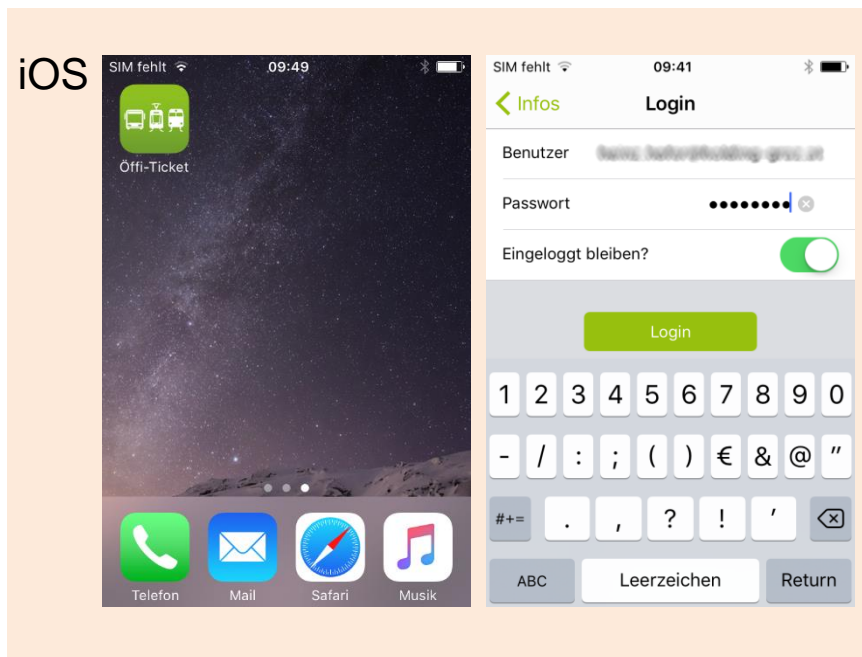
iOS

SIM fehlt 09:49

Öffi-Ticket

Telefon Mail Safari Musik

SIM fehlt 09:41

Infos Login

Benutzer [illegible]

Passwort ••••••••

Eingeloggt bleiben?

Login

1 2 3 4 5 6 7 8 9 0

- / : ; ( ) € & @ "

#+= . , ? ! '

ABC Leerzeichen Return